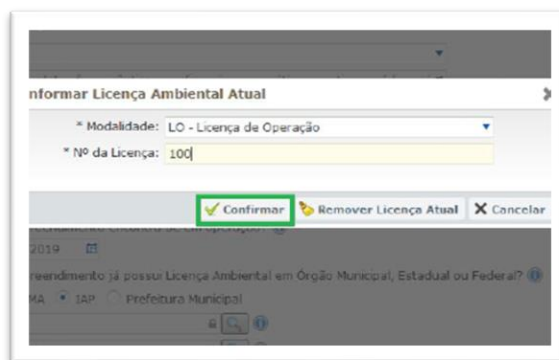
nformar Licença Ambiental Atual

* Modalidade: LO - Licença de Operação

* Nº da Licença: 100

Confirmar Remover Licença Atual Cancelar

2019

reendimento já possui Licença Ambiental em Órgão Municipal, Estadual ou Federal?

MA IAP Prefeitura Municipal